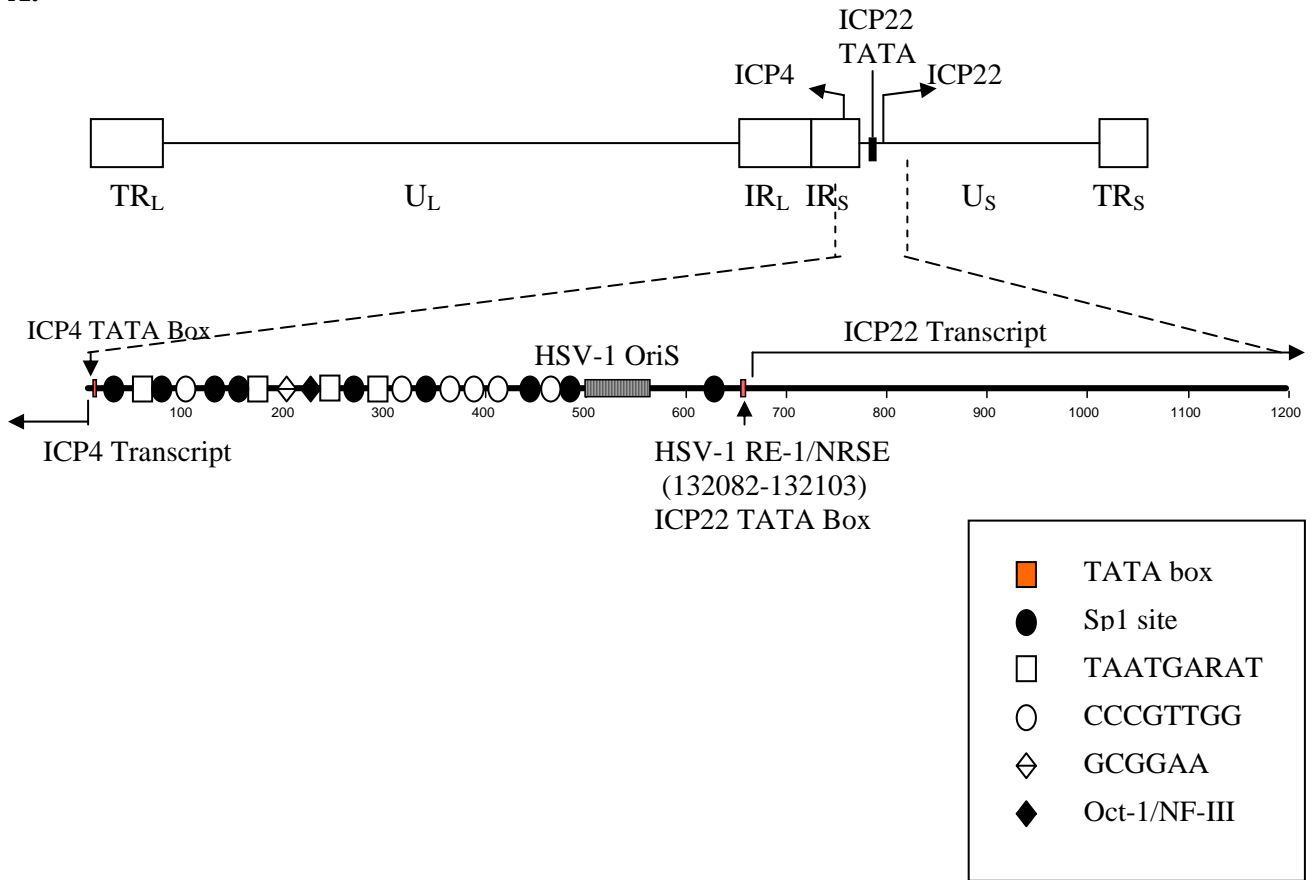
A.

ICP22 TATA

ICP4

ICP22

$TR_L$ $U_L$ $IR_L$ $IR_S$ $U_S$ $TR_S$

ICP4 TATA Box

HSV-1 OriS

ICP22 Transcript

100 200 300 400 500 600 700 800 900 1000 1100 1200

ICP4 Transcript

HSV-1 RE-1/NRSE (132082-132103) ICP22 TATA Box

TATA box
Sp1 site
TAATGARAT
CCCGTTGG
GCGGAA
Oct-1/NF-III